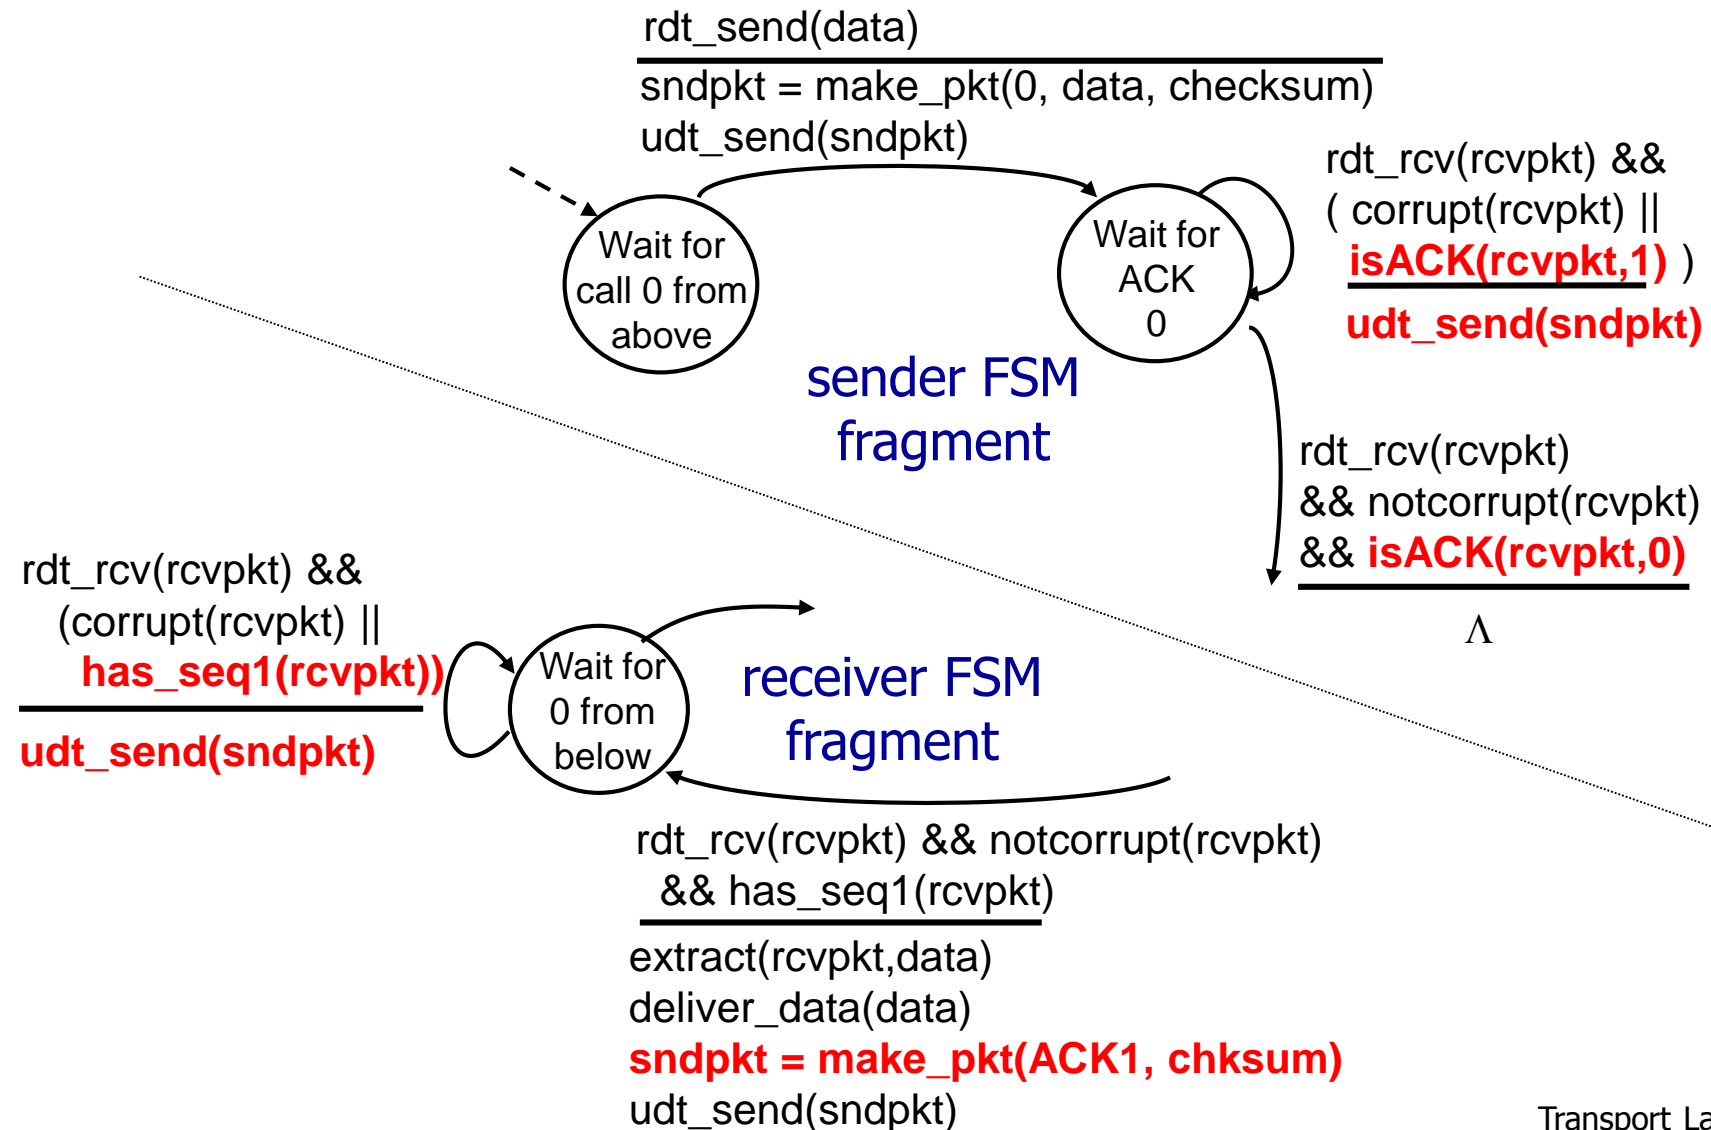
rdt_send(data)

sndpkt = make_pkt(0, data, checksum)
udt_send(sndpkt)

Wait for call 0 from above

Wait for ACK 0

rdt_rcv(rcvpkt) && ( corrupt(rcvpkt) || isACK(rcvpkt,1) )

udt_send(sndpkt)

sender FSM fragment

rdt_rcv(rcvpkt) && notcorrupt(rcvpkt) && isACK(rcvpkt,0)

$\Lambda$

rdt_rcv(rcvpkt) && (corrupt(rcvpkt) || has_seq1(rcvpkt))

udt_send(sndpkt)

Wait for 0 from below

receiver FSM fragment

rdt_rcv(rcvpkt) && notcorrupt(rcvpkt) && has_seq1(rcvpkt)

extract(rcvpkt,data)
deliver_data(data)
sndpkt = make_pkt(ACK1, chksum)
udt_send(sndpkt)

Transport La